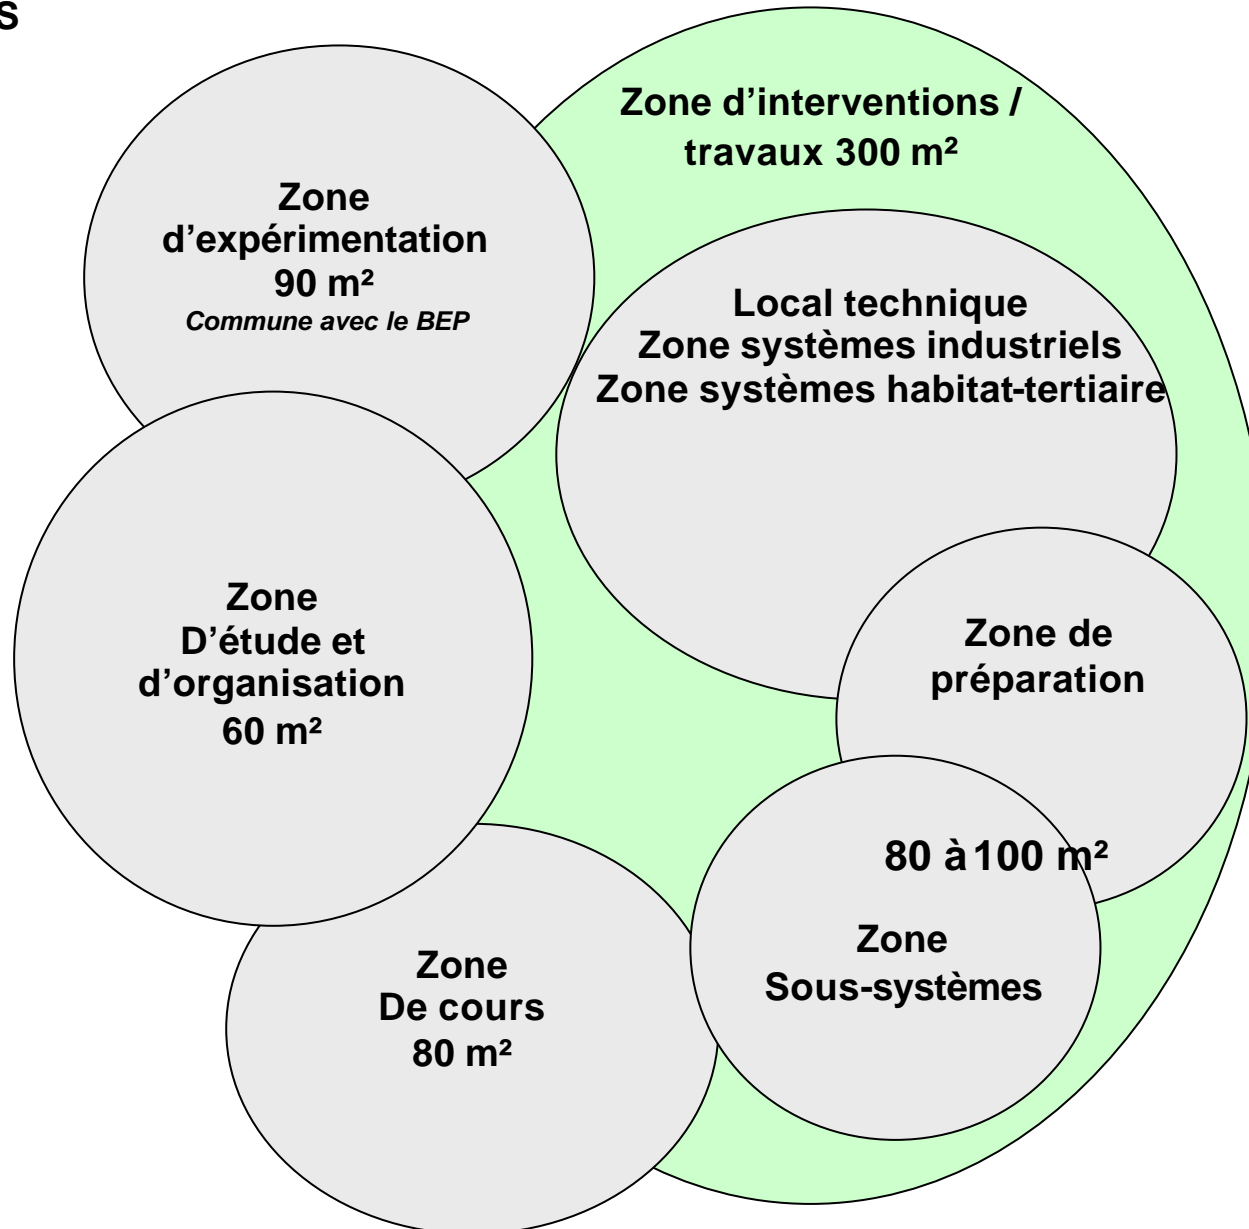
s

Zone d'interventions / travaux 300 m²

Zone d'expérimentation 90 m²
Commune avec le BEP

Local technique
Zone systèmes industriels
Zone systèmes habitat-tertiaire

Zone D'étude et d'organisation 60 m²

Zone de préparation

80 à 100 m²

Zone Sous-systèmes

Zone De cours 80 m²